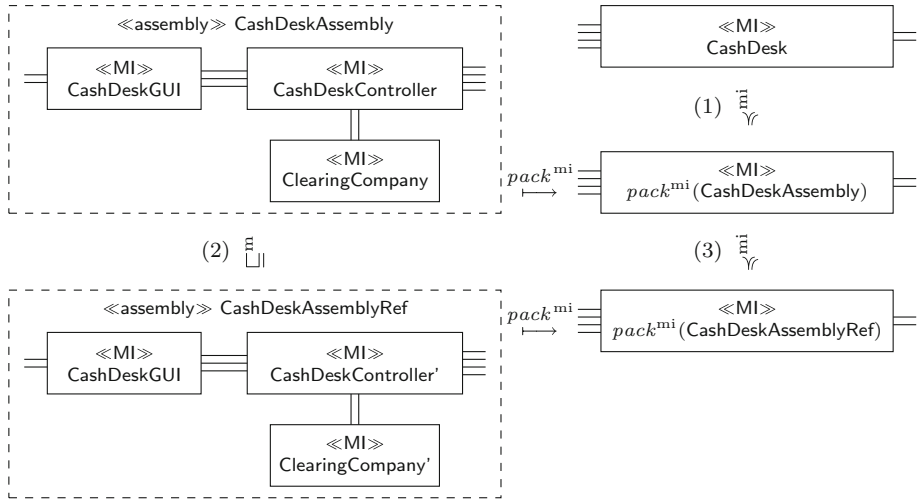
≪assembly≫ CashDeskAssembly

≪MI≫
CashDeskGUI

≪MI≫
CashDeskController

≪MI≫
ClearingCompany

≪MI≫
CashDesk

(1) $\curlyeqsucc^{\mathrm{mi}}$

$pack^{\mathrm{mi}}$ $\longmapsto$

≪MI≫
$pack^{\mathrm{mi}}$(CashDeskAssembly)

(2) $\sqsubseteq^{\mathrm{m}}$

(3) $\curlyeqsucc^{\mathrm{mi}}$

≪assembly≫ CashDeskAssemblyRef

≪MI≫
CashDeskGUI

≪MI≫
CashDeskController'

≪MI≫
ClearingCompany'

$pack^{\mathrm{mi}}$ $\longmapsto$

≪MI≫
$pack^{\mathrm{mi}}$(CashDeskAssemblyRef)